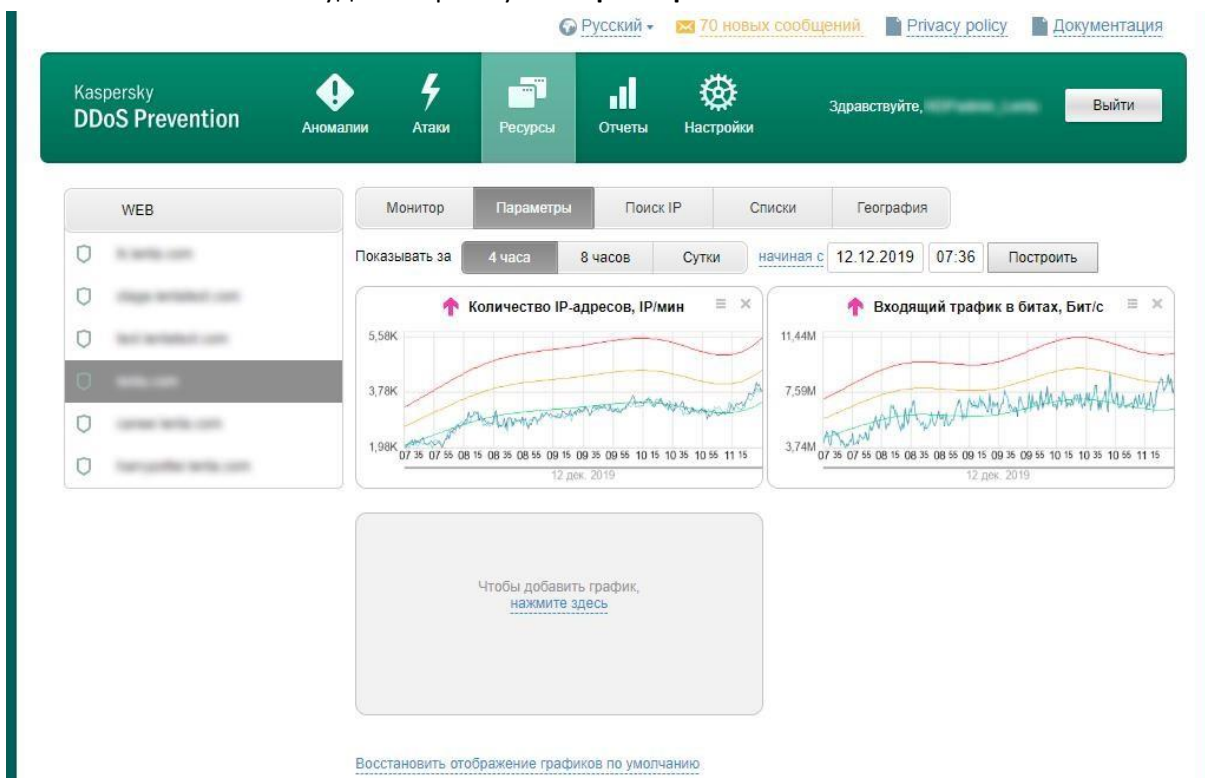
Русский ▾ 70 новых сообщений Privacy policy Документация

Kaspersky
DDoS Prevention

Аномалии Атаки Ресурсы Отчеты Настройки

Здравствуйте, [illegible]

Выйти

WEB

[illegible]
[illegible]
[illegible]
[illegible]
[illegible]
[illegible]

Монитор Параметры Поиск IP Списки География

Показывать за 4 часа 8 часов Сутки начиная с 12.12.2019 07:36 Построить

Количество IP-адресов, IP/мин

5,58K
3,78K
1,98K
07 35 07 55 08 15 08 35 08 55 09 15 09 35 09 55 10 15 10 35 10 55 11 15
12 дек. 2019

Входящий трафик в битах, Бит/с

11,44M
7,59M
3,74M
07 35 07 55 08 15 08 35 08 55 09 15 09 35 09 55 10 15 10 35 10 55 11 15
12 дек. 2019

Чтобы добавить график,
нажмите здесь

Восстановить отображение графиков по умолчанию